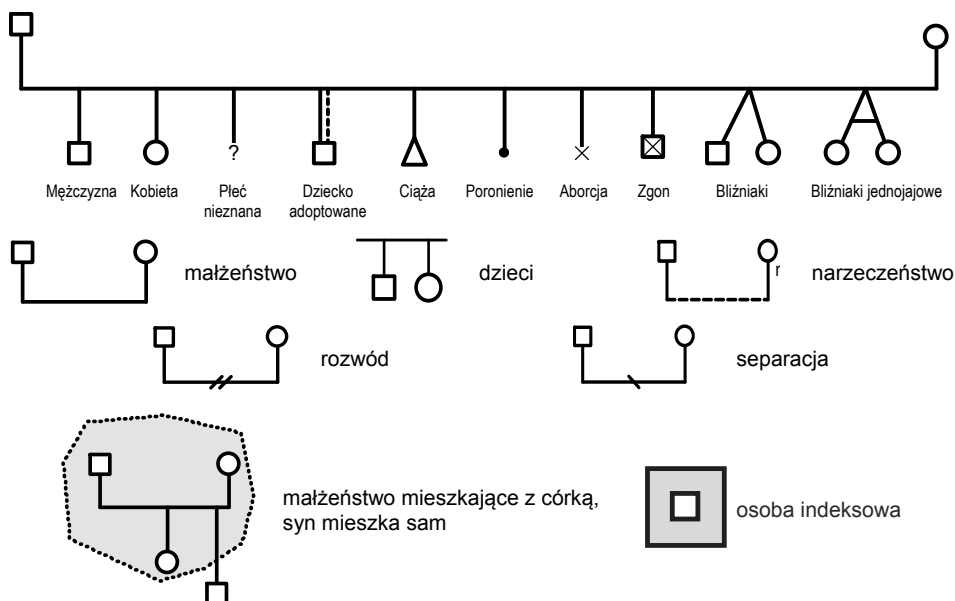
Mężczyzna Kobieta Płeć nieznana Dziecko adoptowane Ciąża Poronienie Aborcja Zgon Bliźniaki Bliźniaki jednojajowe

?

małżeństwo

dzieci

r

narzeczeństwo

rozwód

separacja

małżeństwo mieszkające z córką, syn mieszka sam

osoba indeksowa